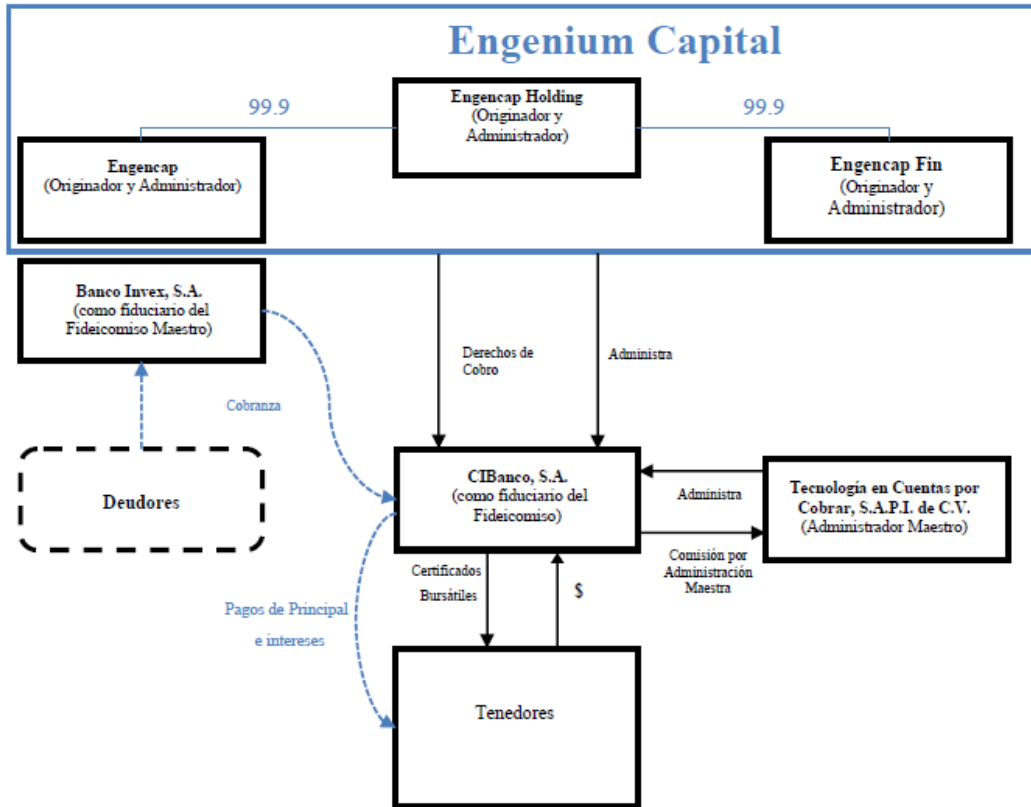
Engenium Capital

99.9

Engencap Holding
(Originador y Administrador)

99.9

Engencap
(Originador y Administrador)

Engencap Fin
(Originador y Administrador)

Banco Invex, S.A.
(como fiduciario del Fideicomiso Maestro)

Derechos de Cobro

Administra

Cobranza

Deudores

CIBanco, S.A.
(como fiduciario del Fideicomiso)

Administra

Tecnología en Cuentas por Cobrar, S.A.P.I. de C.V.
(Administrador Maestro)

Comisión por Administración Maestra

Certificados Bursátiles

$

Pagos de Principal e intereses

Tenedores